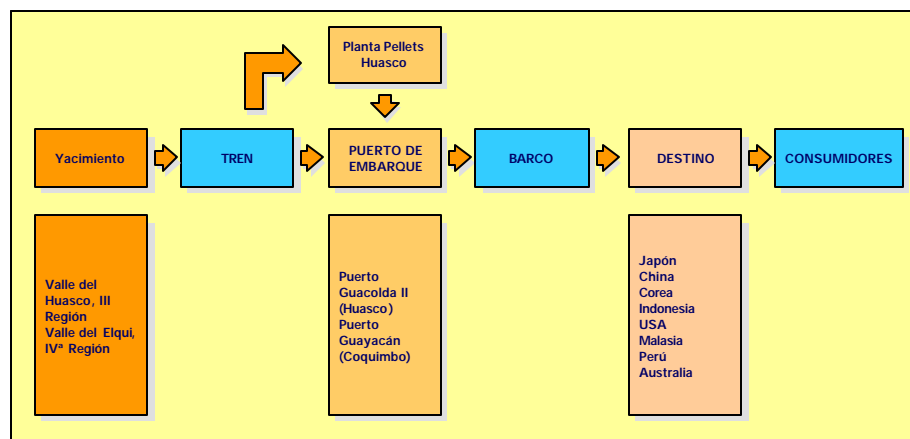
Planta Pellets Huasco

Yacimiento

TREN

PUERTO DE EMBARQUE

BARCO

DESTINO

CONSUMIDORES

Valle del Huasco, III Región
Valle del Elqui, IVª Región

Puerto Guacolda II (Huasco)
Puerto Guayacán (Coquimbo)

Japón
China
Corea
Indonesia
USA
Malasia
Perú
Australia